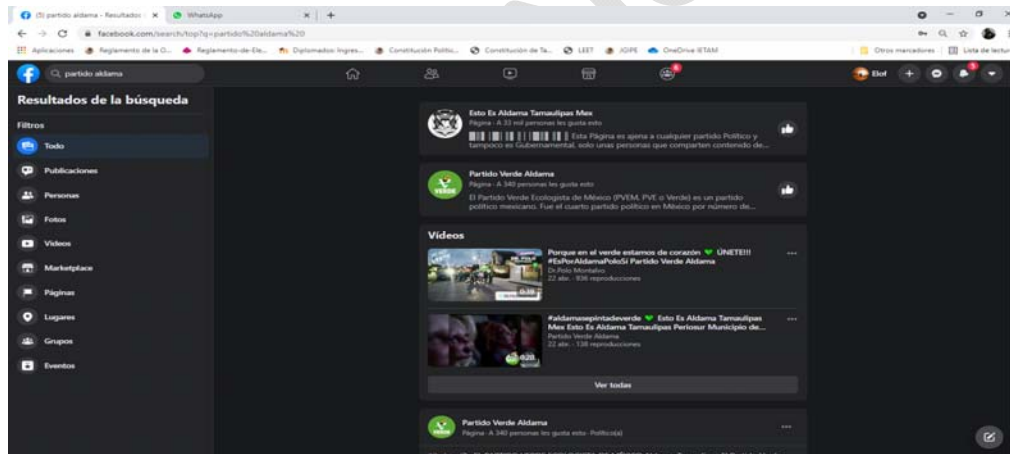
(5) partido aldama - Resultados | ×
WhatsApp ×
+
facebook.com/search/top?q=partido%20aldama%20
Aplicaciones Reglamento de la O... Reglamento-de-Ele... Diplomados Ingres... Constitución Políti... Constitución de Ta... LEET JOIPE OneDrive ITAM
Otros marcadores Lista de lectura
partido aldama
Eliot
Resultados de la búsqueda
Filtros
Todo
Publicaciones
Personas
Fotos
Videos
Marketplace
Páginas
Lugares
Grupos
Eventos
Esto Es Aldama Tamaulipas Mex
Página · A 33 mil personas les gusta esto
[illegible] Esta Página es ajena a cualquier partido Político y tampoco es Gubernamental, solo unas personas que comparten contenido de...
Partido Verde Aldama
Página · A 340 personas les gusta esto
El Partido Verde Ecologista de México (PVEM, PVE o Verde) es un partido político mexicano. Fue el cuarto partido político en México por número de...
Videos
Porque en el verde estamos de corazón ÚNETE!!! #EsPorAldamaPoloSí Partido Verde Aldama
Dr.Polo Montalvo
22 abr. · 936 reproducciones
0:38
#aldamasepintadeverde Esto Es Aldama Tamaulipas Mex Esto Es Aldama Tamaulipas Periosur Municipio de...
Partido Verde Aldama
22 abr. · 138 reproducciones
0:28
Ver todos
Partido Verde Aldama
Página · A 340 personas les gusta esto · Político(a)